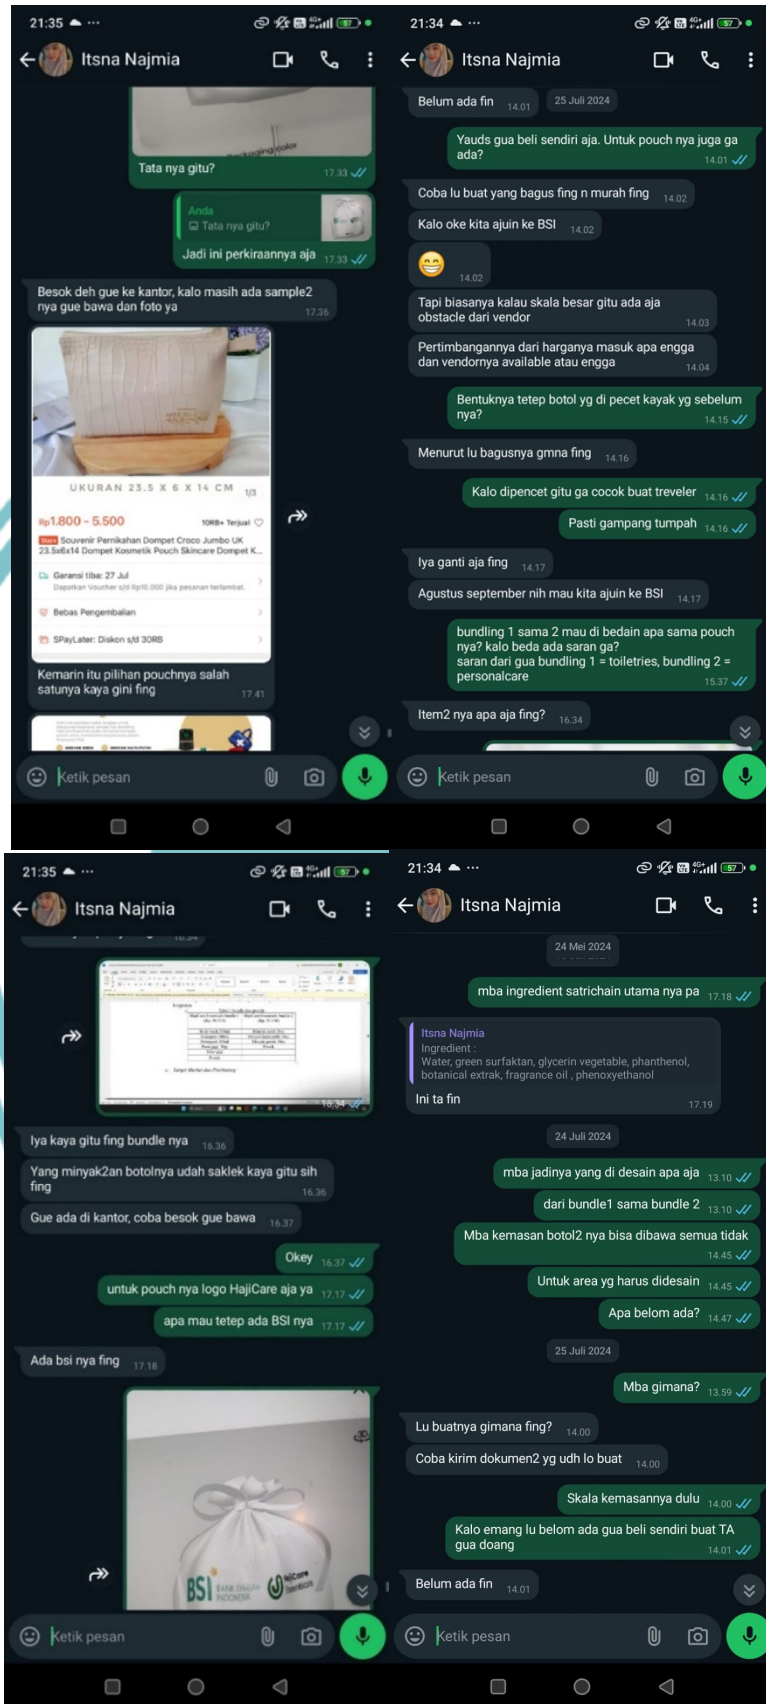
21:35 ☁ ···

Itsna Najmia

packaging color

Tata nya gitu? 17.33

Anda
Tata nya gitu?
Jadi ini perkiraannya aja 17.33

Besok deh gue ke kantor, kalo masih ada sample2 nya gue bawa dan foto ya 17.36

UKURAN 23.5 X 6 X 14 CM 1/3

Rp1.800 - 5.500 10RB+ Terjual

Star+ Souvenir Pernikahan Dompet Croco Jumbo UK 23.5x6x14 Dompet Kosmetik Pouch Skincare Dompet K...

Garansi tiba: 27 Jul
Dapatkan Voucher s/d Rp10.000 jika pesanan terlambat.

Bebas Pengembalian

SPayLater: Diskon s/d 30RB

Kemarin itu pilihan pouchnya salah satunya kaya gini fing 17.41

Ketik pesan

21:34 ☁ ···

Itsna Najmia

Belum ada fin 14.01

25 Juli 2024

Yauds gua beli sendiri aja. Untuk pouch nya juga ga ada? 14.01

Coba lu buat yang bagus fing n murah fing 14.02

Kalo oke kita ajuin ke BSI 14.02

😁 14.02

Tapi biasanya kalau skala besar gitu ada aja obstacle dari vendor 14.03

Pertimbangannya dari harganya masuk apa engga dan vendornya available atau engga 14.04

Bentuknya tetep botol yg di pecet kayak yg sebelum nya? 14.15

Menurut lu bagusnya gmna fing 14.16

Kalo dipencet gitu ga cocok buat treveler 14.16

Pasti gampang tumpah 14.16

Iya ganti aja fing 14.17

Agustus september nih mau kita ajuin ke BSI 14.17

bundling 1 sama 2 mau di bedain apa sama pouch nya? kalo beda ada saran ga?
saran dari gua bundling 1 = toiletries, bundling 2 = personalcare 15.37

Item2 nya apa aja fing? 16.34

Ketik pesan

21:35 ☁ ···

Itsna Najmia

16.34

Iya kaya gitu fing bundle nya 16.36

Yang minyak2an botolnya udah saklek kaya gitu sih fing 16.36

Gue ada di kantor, coba besok gue bawa 16.37

Okey 16.37

untuk pouch nya logo HajiCare aja ya 17.17

apa mau tetep ada BSI nya 17.17

Ada bsi nya fing 17.18

BSI BANK SYARIAH INDONESIA HajiCare

Ketik pesan

21:34 ☁ ···

Itsna Najmia

24 Mei 2024

mba ingredient satrichain utama nya pa 17.18

Itsna Najmia
Ingredient :
Water, green surfaktan, glycerin vegetable, phanthenol, botanical extrak, fragrance oil , phenoxyethanol

Ini ta fin 17.19

24 Juli 2024

mba jadinya yang di desain apa aja 13.10

dari bundle1 sama bundle 2 13.10

Mba kemasan botol2 nya bisa dibawa semua tidak 14.45

Untuk area yg harus didesain 14.45

Apa belom ada? 14.47

25 Juli 2024

Mba gimana? 13.59

Lu buatnya gimana fing? 14.00

Coba kirim dokumen2 yg udh lo buat 14.00

Skala kemasannya dulu 14.00

Kalo emang lu belom ada gua beli sendiri buat TA gua doang 14.01

Belum ada fin 14.01

Ketik pesan